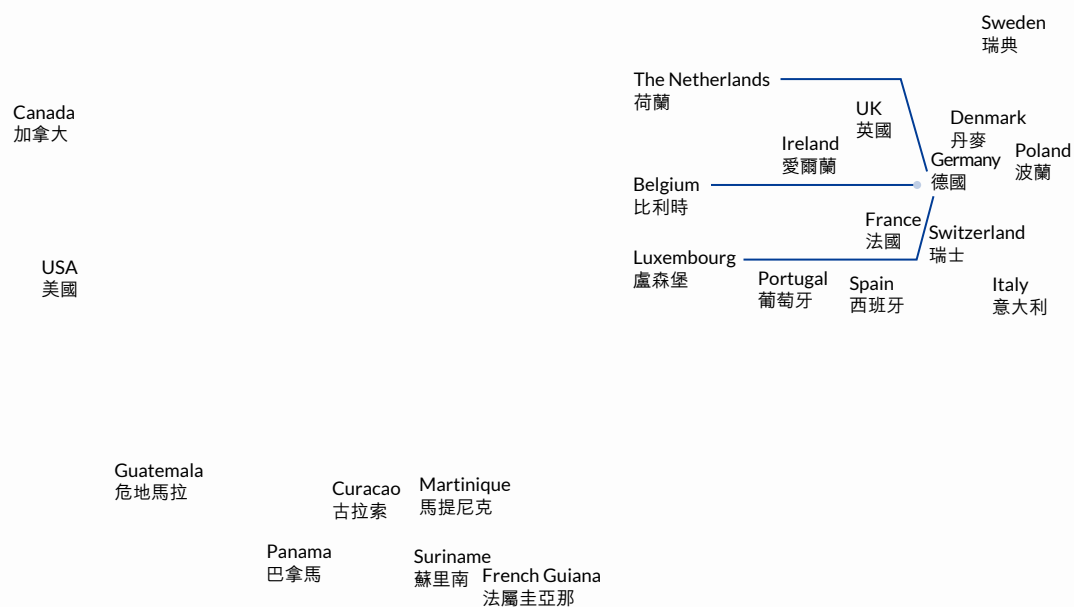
Sweden
瑞典

Canada
加拿大

The Netherlands
荷蘭

UK
英國

Denmark
丹麥

Ireland
愛爾蘭

Poland
波蘭

Germany
德國

Belgium
比利時

France
法國

Switzerland
瑞士

Luxembourg
盧森堡

Portugal
葡萄牙

Spain
西班牙

Italy
意大利

USA
美國

Guatemala
危地馬拉

Curacao
古拉索

Martinique
馬提尼克

Panama
巴拿馬

Suriname
蘇里南

French Guiana
法屬圭亞那